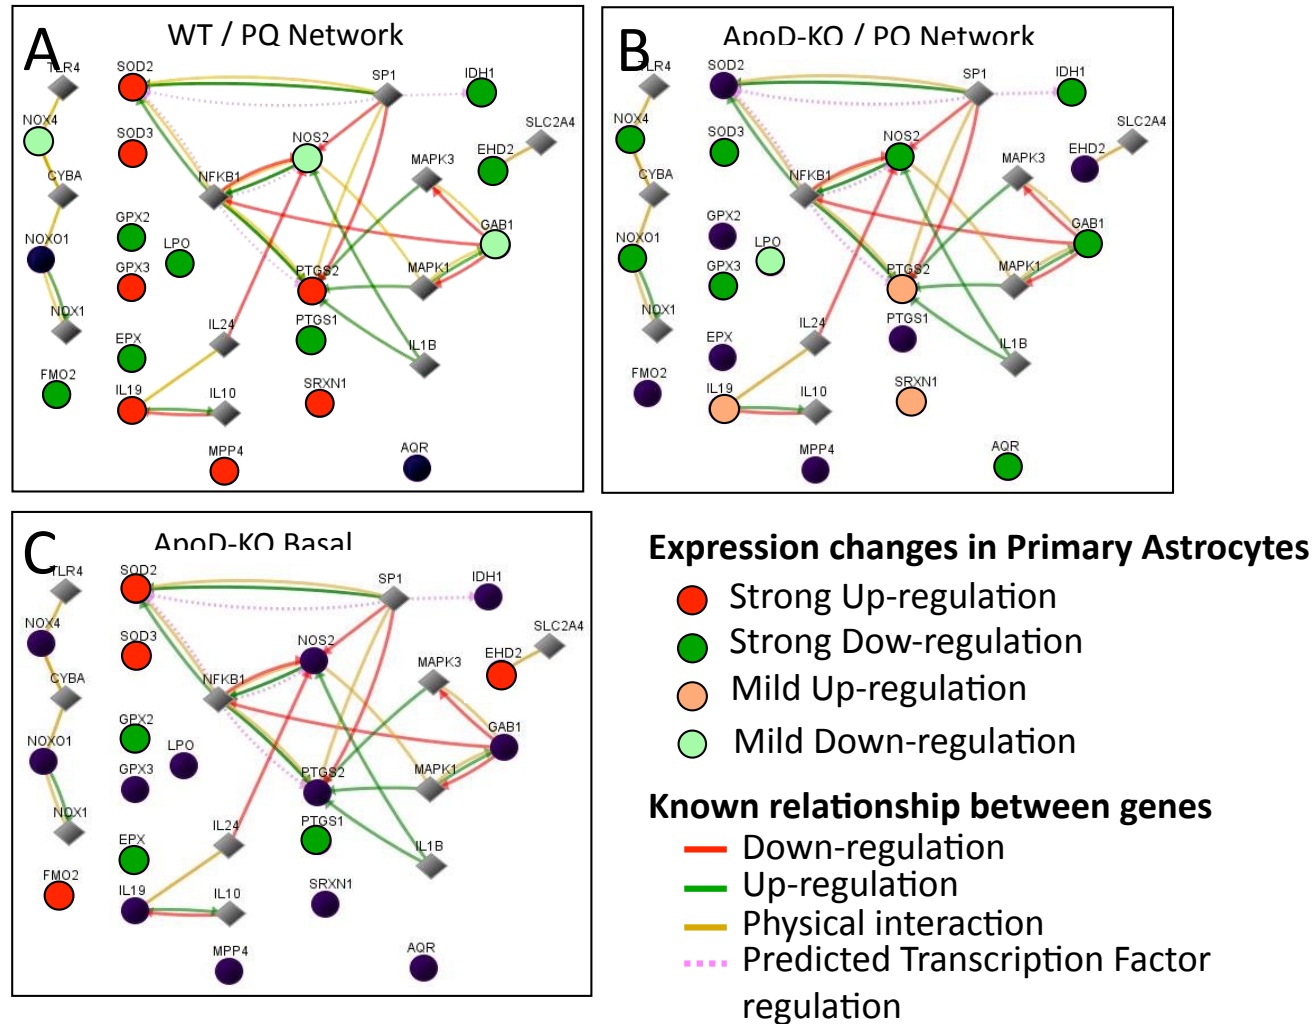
A

WT / PQ Network

TLR4
SOD2
SP1
IDH1
NOX4
SOD3
NOS2
SLC2A4
EHD2
MAPK3
CYBA
NFKB1
GPX2
GAB1
NOXO1
LPO
GPX3
PTGS2
MAPK1
NOX1
IL24
PTGS1
EPX
IL1B
FMO2
IL19
IL10
SRXN1
MPP4
AQR

B

ApoD-KO / PQ Network

TLR4
SOD2
SP1
IDH1
NOX4
SOD3
NOS2
SLC2A4
EHD2
MAPK3
CYBA
NFKB1
GPX2
GAB1
NOXO1
LPO
GPX3
PTGS2
MAPK1
NOX1
IL24
PTGS1
EPX
IL1B
FMO2
IL19
IL10
SRXN1
MPP4
AQR

C

ApoD-KO Basal

TLR4
SOD2
SP1
IDH1
NOX4
SOD3
NOS2
SLC2A4
EHD2
MAPK3
CYBA
NFKB1
GPX2
GAB1
NOXO1
LPO
GPX3
PTGS2
MAPK1
NOX1
IL24
PTGS1
EPX
IL1B
FMO2
IL19
IL10
SRXN1
MPP4
AQR

Expression changes in Primary Astrocytes
Strong Up-regulation
Strong Dow-regulation
Mild Up-regulation
Mild Down-regulation

Known relationship between genes
Down-regulation
Up-regulation
Physical interaction
Predicted Transcription Factor regulation